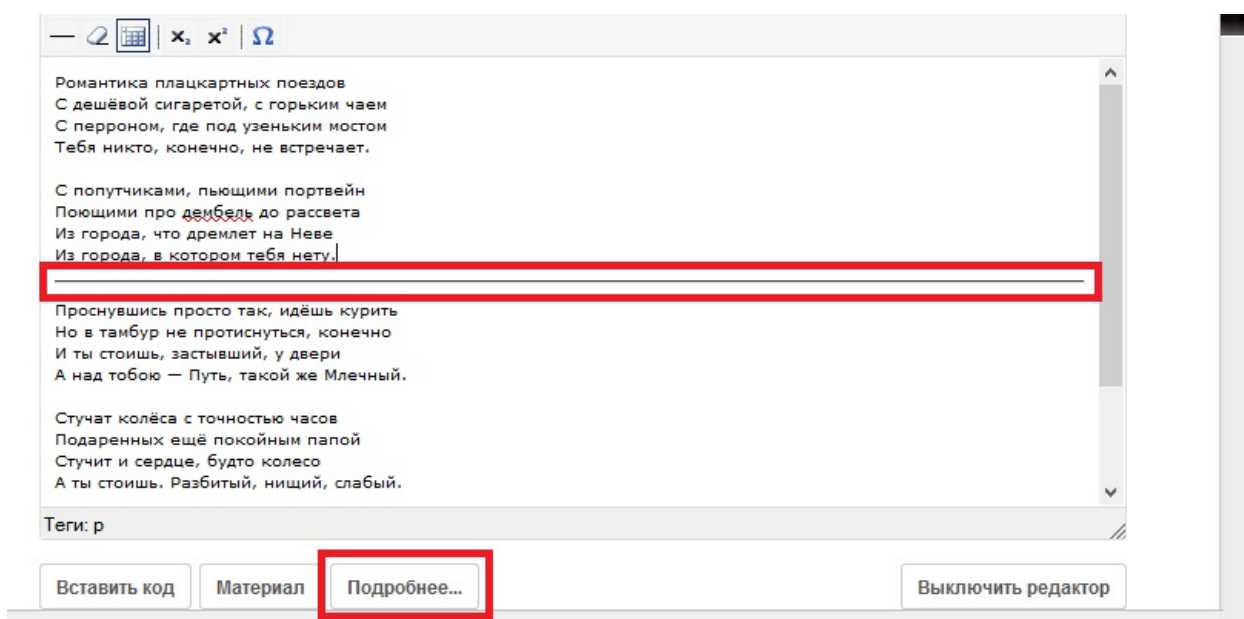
$x_2$ $x^2$ Ω

Романтика плацкартных поездов
С дешёвой сигаретой, с горьким чаем
С перроном, где под узеньким мостом
Тебя никто, конечно, не встречает.

С попутчиками, пьющими портвейн
Поющими про дембель до рассвета
Из города, что дремлет на Неве
Из города, в котором тебя нету.

Проснувшись просто так, идёшь курить
Но в тамбур не протиснуться, конечно
И ты стоишь, застывший, у двери
А над тобою — Путь, такой же Млечный.

Стучат колёса с точностью часов
Подаренных ещё покойным папой
Стучит и сердце, будто колесо
А ты стоишь. Разбитый, нищий, слабый.

Теги: p

Вставить код | Материал | Подробнее... | Выключить редактор